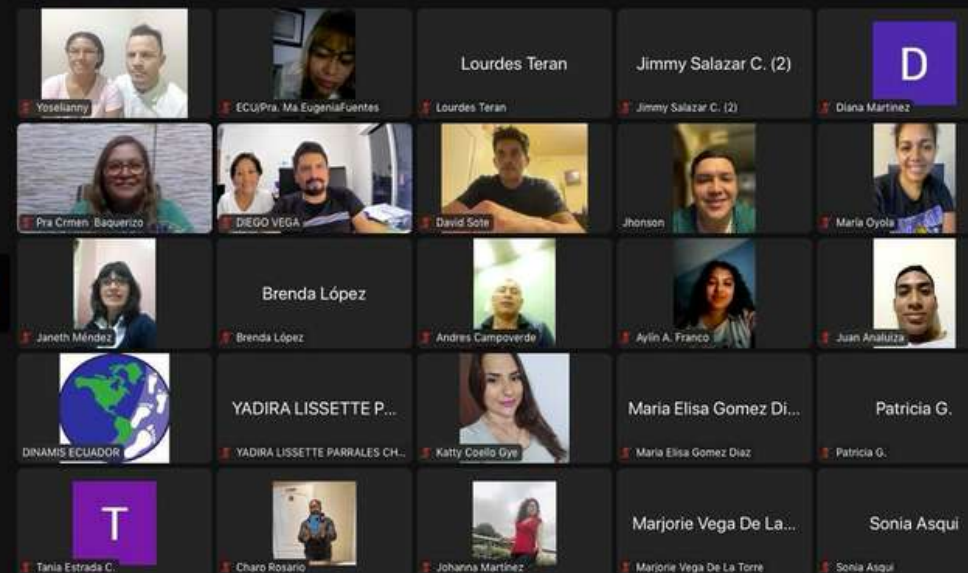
Yoselianny
ECU/Pra. Ma.EugeniaFuentes
Lourdes Teran
Lourdes Teran
Jimmy Salazar C. (2)
Jimmy Salazar C. (2)
D
Diana Martinez

Pra Crmen Baquerizo
DIEGO VEGA
David Sote
Jhonson
María Oyola

Janeth Méndez
Brenda López
Brenda López
Andres Campoverde
Aylin A. Franco
Juan Analuiza

DINAMIS ECUADOR
YADIRA LISSETTE P...
YADIRA LISSETTE PARRALES CH...
Katty Coello Gye
Maria Elisa Gomez Di...
Maria Elisa Gomez Diaz
Patricia G.
Patricia G.

T
Tania Estrada C.
Charo Rosario
Johanna Martínez
Marjorie Vega De La...
Marjorie Vega De La Torre
Sonia Asqui
Sonia Asqui